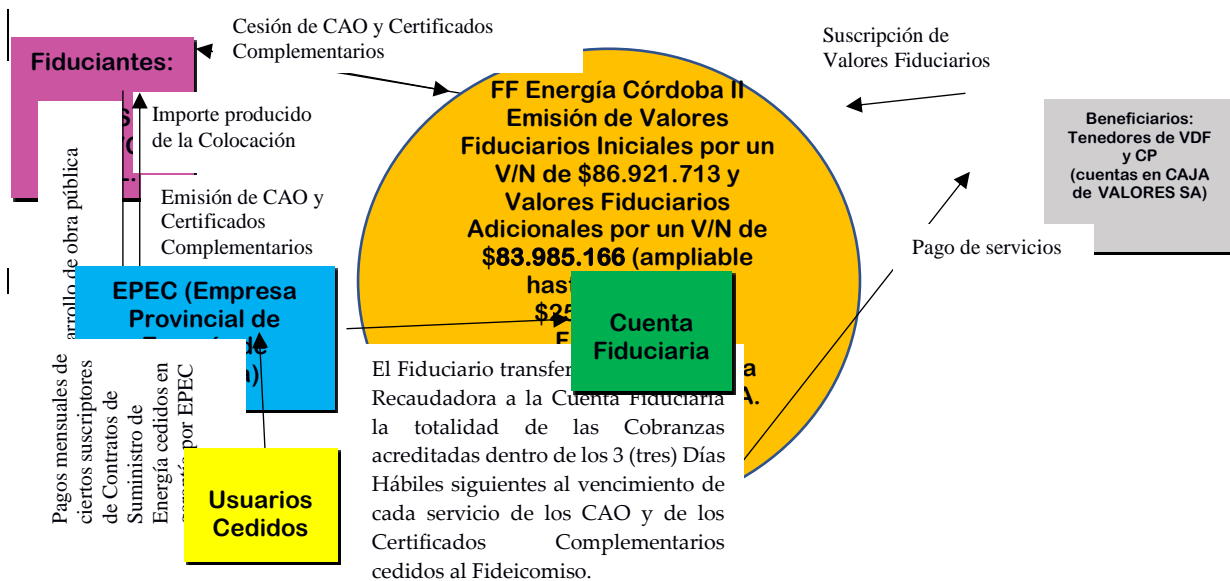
Cesión de CAO y Certificados Complementarios

Suscripción de Valores Fiduciarios

Fiduciantes:

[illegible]

Importe producido de la Colocación

FF Energía Córdoba II Emisión de Valores Fiduciarios Iniciales por un V/N de $86.921.713 y Valores Fiduciarios Adicionales por un V/N de $83.985.166 (ampliable hast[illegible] $25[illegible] F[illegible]

Beneficiarios: Tenedores de VDF y CP (cuentas en CAJA de VALORES SA)

Emisión de CAO y Certificados Complementarios

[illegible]arrollo de obra pública

Pago de servicios

EPEC (Empresa Provincial de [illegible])

Cuenta Fiduciaria

El Fiduciario transfer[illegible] Recaudadora a la Cuenta Fiduciaria la totalidad de las Cobranzas acreditadas dentro de los 3 (tres) Días Hábiles siguientes al vencimiento de cada servicio de los CAO y de los Certificados Complementarios cedidos al Fideicomiso.

Pagos mensuales de ciertos suscriptores de Contratos de Suministro de Energía cedidos en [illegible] por EPEC

Usuarios Cedidos